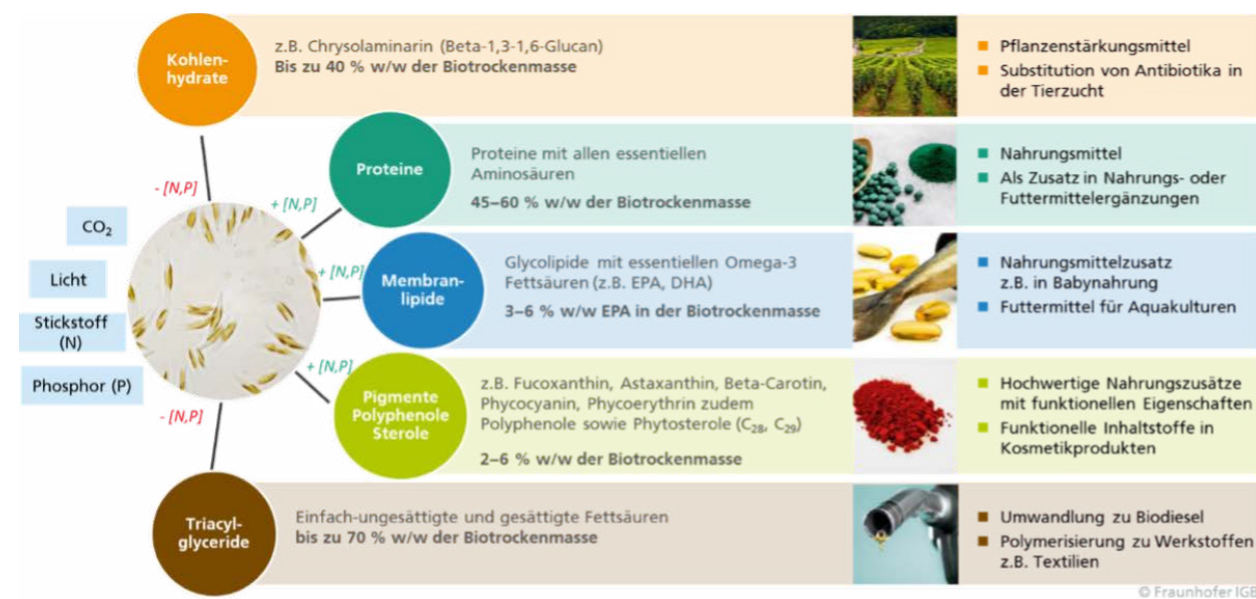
$CO_2$

Licht

Stickstoff (N)

Phosphor (P)

Kohlenhydrate

- [N,P]

z.B. Chrysolaminarin (Beta-1,3-1,6-Glucan)
Bis zu 40 % w/w der Biotrockenmasse

- Pflanzenstärkungsmittel
- Substitution von Antibiotika in der Tierzucht

+ [N,P]

Proteine

Proteine mit allen essentiellen Aminosäuren
45–60 % w/w der Biotrockenmasse

- Nahrungsmittel
- Als Zusatz in Nahrungs- oder Futtermittelergänzungen

+ [N,P]

Membranlipide

Glycolipide mit essentiellen Omega-3 Fettsäuren (z.B. EPA, DHA)
3–6 % w/w EPA in der Biotrockenmasse

- Nahrungsmittelzusatz z.B. in Babynahrung
- Futtermittel für Aquakulturen

+ [N,P]

Pigmente Polyphenole Sterole

z.B. Fucoxanthin, Astaxanthin, Beta-Carotin, Phycocyanin, Phycoerythrin zudem Polyphenole sowie Phytosterole ($C_{28}$, $C_{29}$)
2–6 % w/w der Biotrockenmasse

- Hochwertige Nahrungszusätze mit funktionellen Eigenschaften
- Funktionelle Inhaltstoffe in Kosmetikprodukten

- [N,P]

Triacylglyceride

Einfach-ungesättigte und gesättigte Fettsäuren
bis zu 70 % w/w der Biotrockenmasse

- Umwandlung zu Biodiesel
- Polymerisierung zu Werkstoffen z.B. Textilien

© Fraunhofer IGB